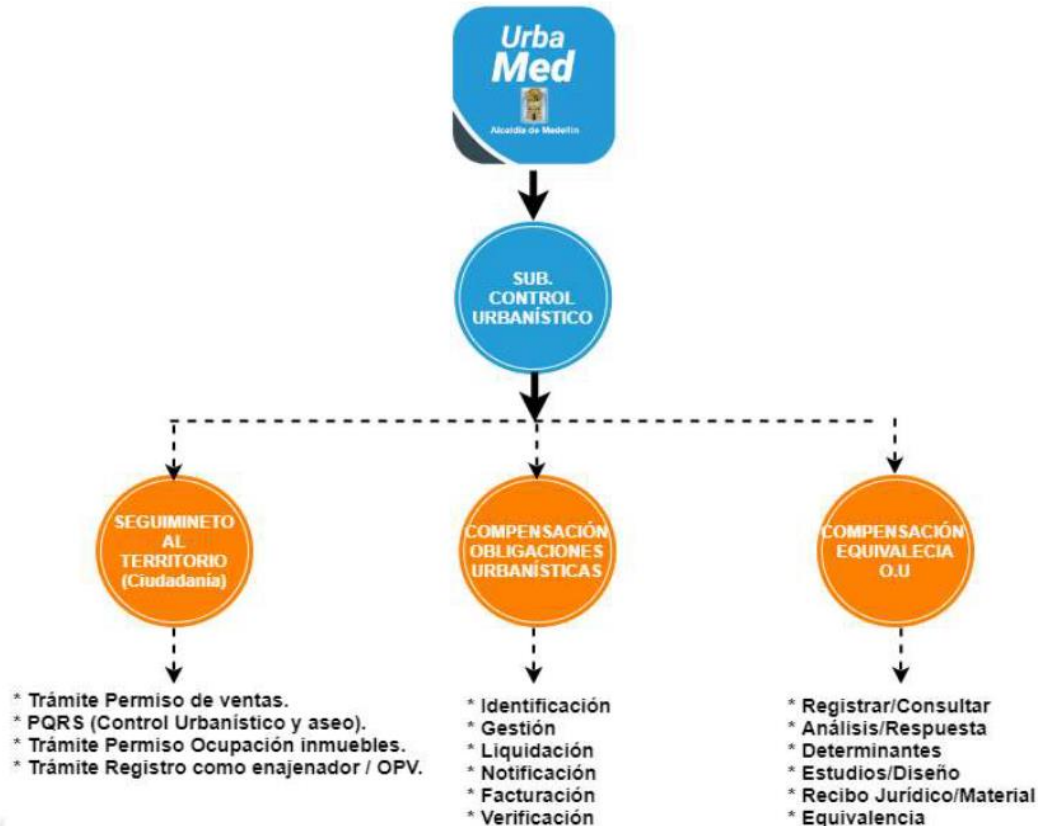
Urba
Med
Alcaldía de Medellín

SUB. CONTROL URBANÍSTICO

SEGUIMINETO AL TERRITORIO (Ciudadanía)

* Trámite Permiso de ventas.
* PQRS (Control Urbanístico y aseo).
* Trámite Permiso Ocupación inmuebles.
* Trámite Registro como enajenador / OPV.

COMPENSACIÓN OBLIGACIONES URBANÍSTICAS

* Identificación
* Gestión
* Liquidación
* Notificación
* Facturación
* Verificación

COMPENSACIÓN EQUIVALECIA O.U

* Registrar/Consultar
* Análisis/Respuesta
* Determinantes
* Estudios/Diseño
* Recibo Jurídico/Material
* Equivalencia